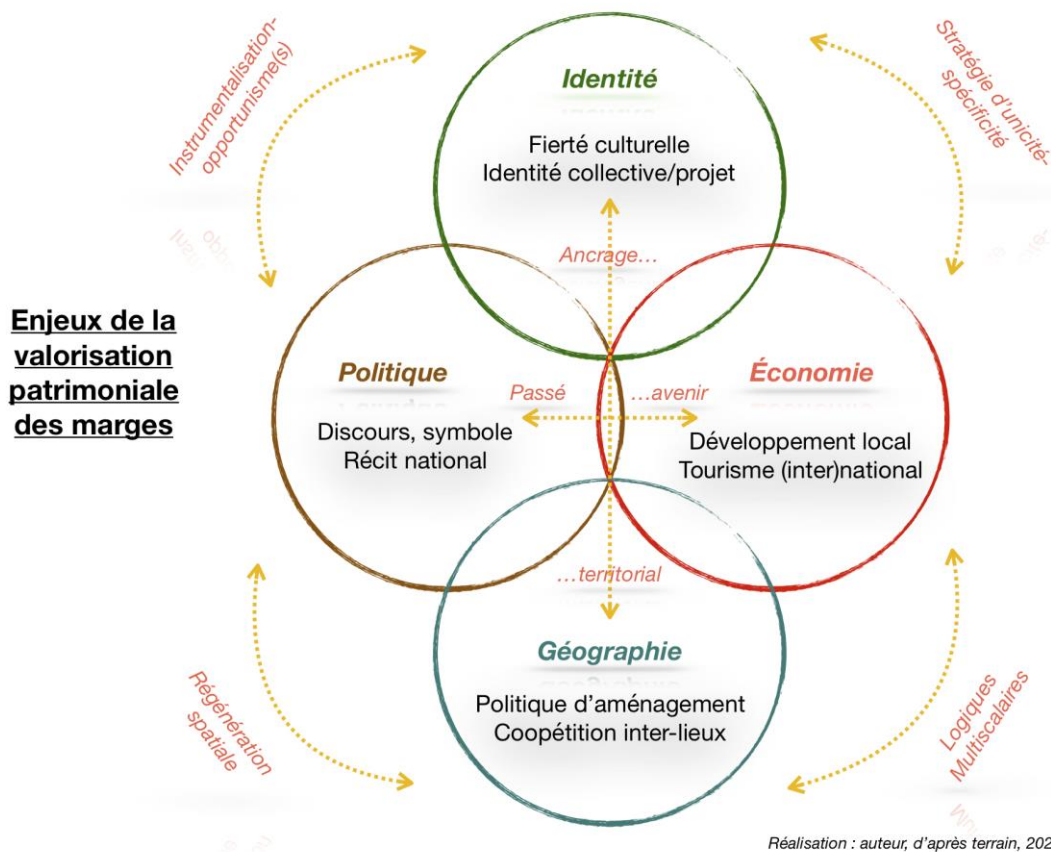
Enjeux de la valorisation patrimoniale des marges

Instrumentalisation-opportunisme(s)

Stratégie d'unicité-spécificité

Identité

Fierté culturelle
Identité collective/projet

Ancrage…

Politique

Discours, symbole
Récit national

Passé

…avenir

Économie

Développement local
Tourisme (inter)national

…territorial

Géographie

Politique d'aménagement
Coopétition inter-lieux

Régénération spatiale

Logiques Multiscalaires

Réalisation : auteur, d'après terrain, 202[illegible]